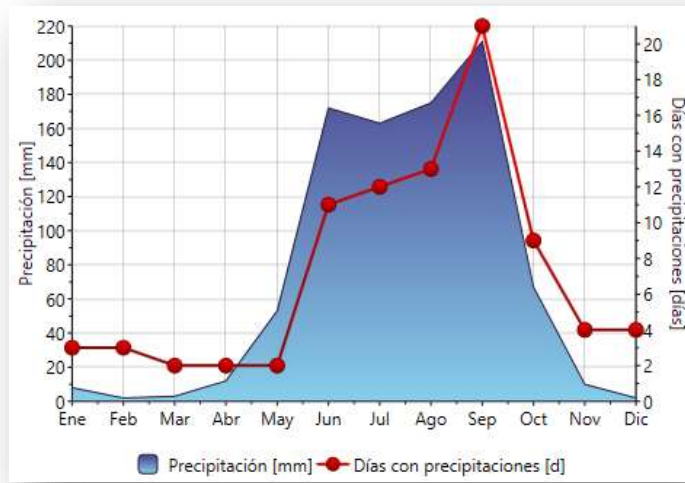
220
200
180
160
140
120
100
80
60
40
20
0

Precipitación [mm]

20
18
16
14
12
10
8
6
4
2
0

Días con precipitaciones [días]

Ene Feb Mar Abr May Jun Jul Ago Sep Oct Nov Dic

Precipitación [mm] Días con precipitaciones [d]